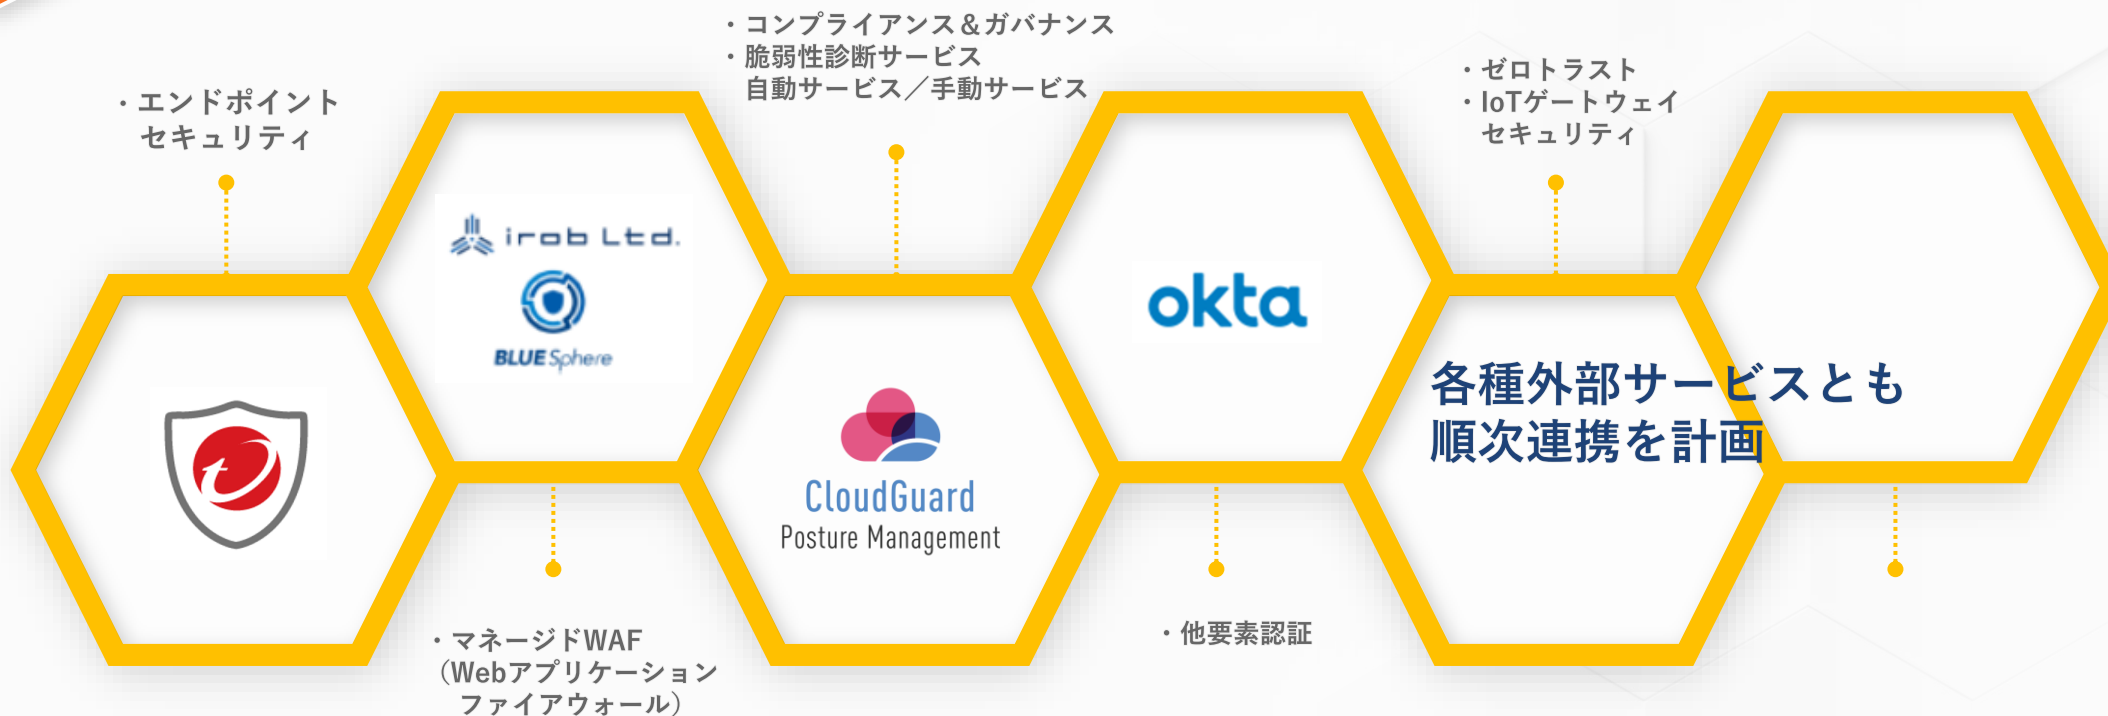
・エンドポイント
セキュリティ

irob Ltd.

BLUE Sphere

・コンプライアンス＆ガバナンス
・脆弱性診断サービス
自動サービス／手動サービス

CloudGuard
Posture Management

okta

・ゼロトラスト
・IoTゲートウェイ
セキュリティ

各種外部サービスとも
順次連携を計画

・マネージドWAF
（Webアプリケーション
ファイアウォール）

・他要素認証